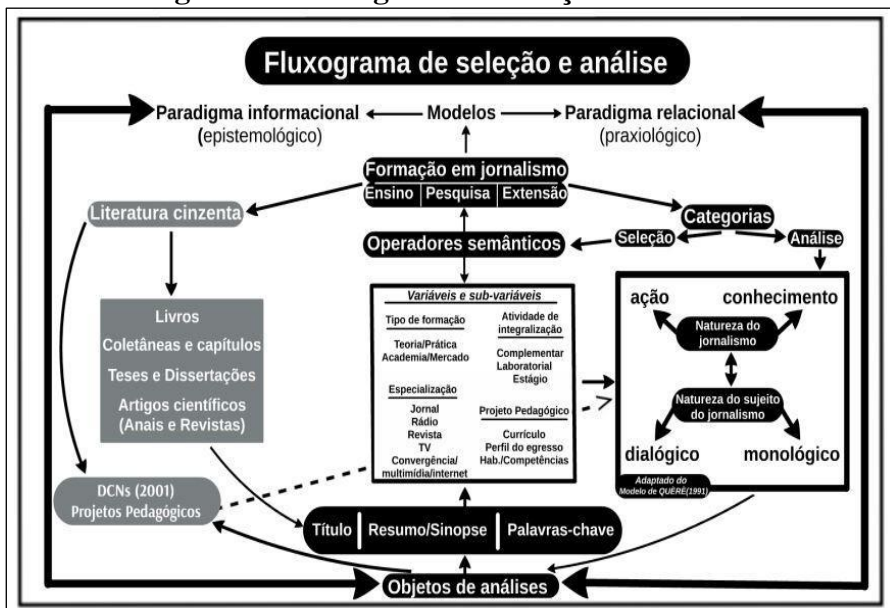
Fluxograma de seleção e análise

Paradigma informacional (epistemológico)

Modelos

Paradigma relacional (praxiológico)

Formação em jornalismo

Ensino | Pesquisa | Extensão

Literatura cinzenta

Categorias

Operadores semânticos

Seleção

Análise

Livros

Coletâneas e capítulos

Teses e Dissertações

Artigos científicos (Anais e Revistas)

Variáveis e sub-variáveis

Tipo de formação

Teoria/Prática
Academia/Mercado

Atividade de integralização

Complementar
Laboratorial
Estágio

Especialização

Jornal
Rádio
Revista
TV
Convergência/multimídia/internet

Projeto Pedagógico

Currículo
Perfil do egresso
Hab./Competências

ação

conhecimento

Natureza do jornalismo

Natureza do sujeito do jornalismo

dialógico

monológico

Adaptado do Modelo de QUÉRÉ(1991)

DCNs (2001)
Projetos Pedagógicos

Título | Resumo/Sinopse | Palavras-chave

Objetos de análises